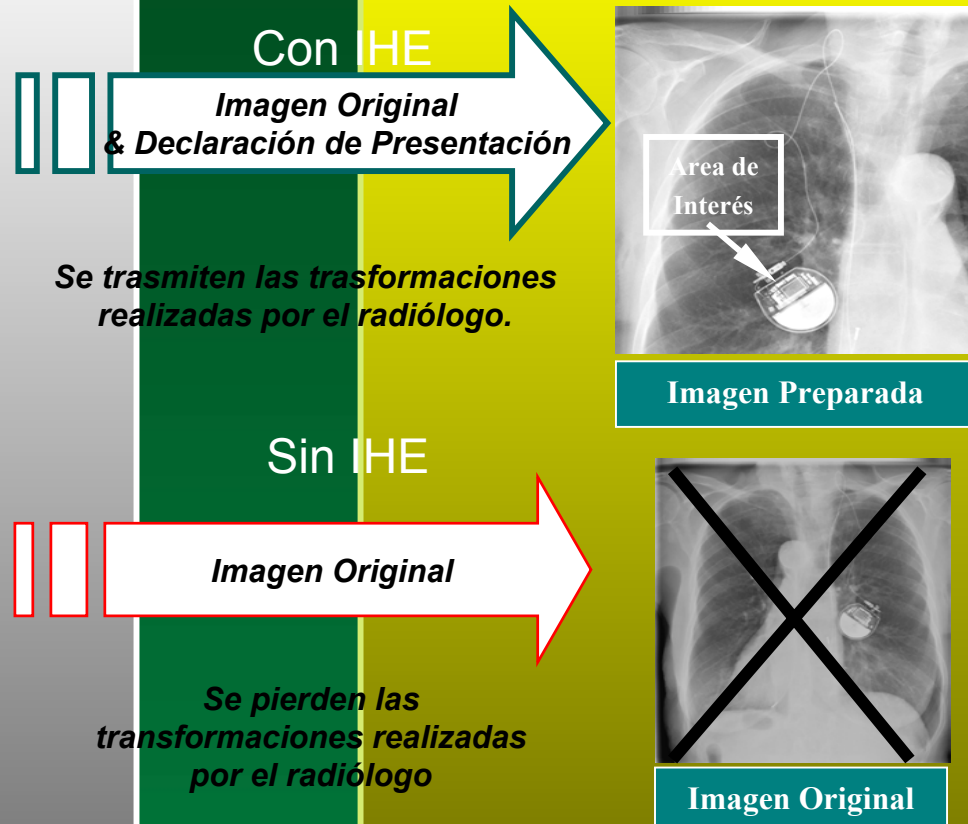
Con IHE

Imagen Original
& Declaración de Presentación

Se trasmiten las trasformaciones realizadas por el radiólogo.

Area de Interés

Imagen Preparada

Sin IHE

Imagen Original

Se pierden las transformaciones realizadas por el radiólogo

Imagen Original